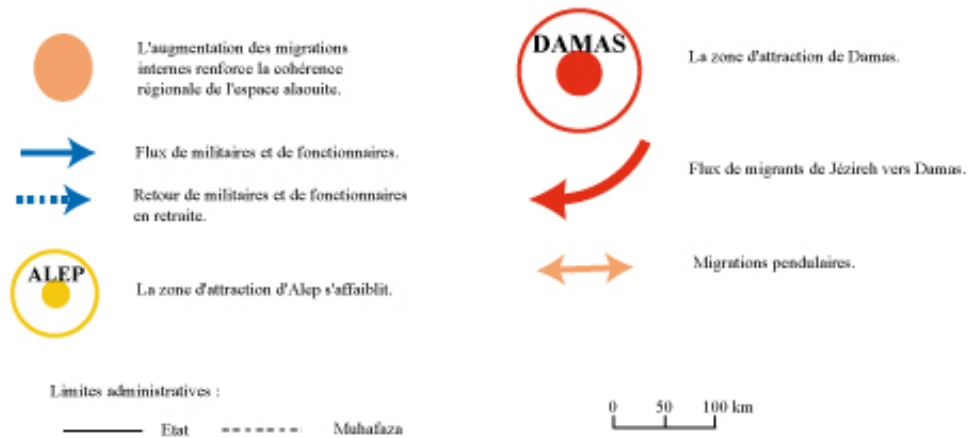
L'augmentation des migrations internes renforce la cohérence régionale de l'espace alaouite.

DAMAS

La zone d'attraction de Damas.

Flux de militaires et de fonctionnaires.

Retour de militaires et de fonctionnaires en retraite.

Flux de migrants de Jézireh vers Damas.

ALEP

La zone d'attraction d'Alep s'affaiblit.

Migrations pendulaires.

Limites administratives :

Etat

Muhafaza

0 50 100 km